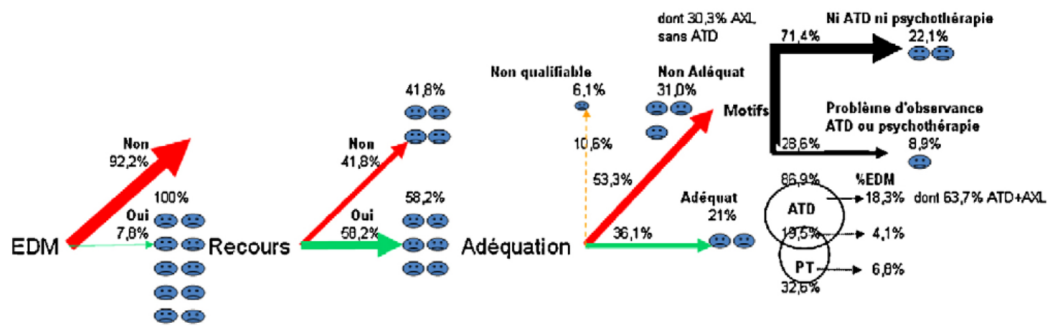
Non
92,2%

100%

Oui
7,8%

EDM

Non
41,8%

41,8%

Oui
58,2%

58,2%

Recours

Non qualifiable
6,1%

10,6%

53,3%

36,1%

Adéquation

dont 30,3% AXL sans ATD

Non Adéquat
31,0%

Motifs

71,4%

Ni ATD ni psychothérapie
22,1%

Problème d'observance ATD ou psychothérapie
8,9%

28,6%

Adéquat
21%

66,9%

%EDM

ATD

18,3%

dont 63,7% ATD+AXL

19,5%

4,1%

PT

6,8%

32,6%